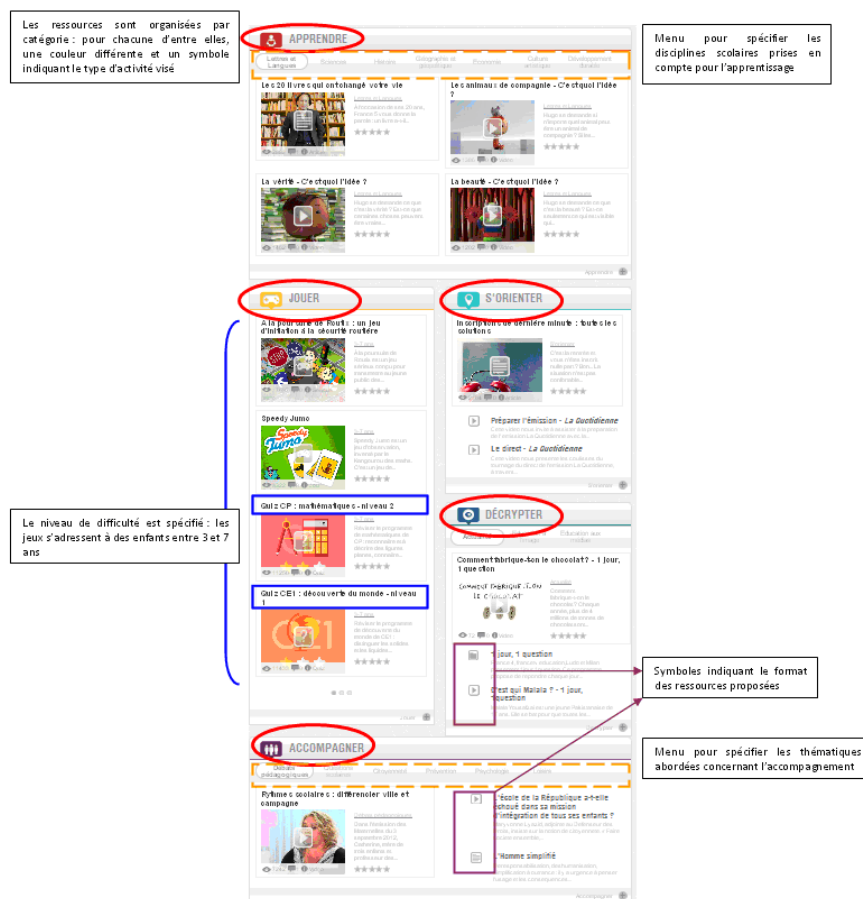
Les ressources sont organisées par catégorie : pour chacune d'entre elles, une couleur différente et un symbole indiquant le type d'activité visé

APPRENDRE

Menu pour spécifier les disciplines scolaires prises en compte pour l'apprentissage

Lettres et Langues | Sciences | Histoire | Géographie et géopolitique | Economie | Culture artistique | Développement durable

Les 20 livres qui ont changé votre vie

Les animaux de compagnie - C'est quoi l'idée ?

La vérité - C'est quoi l'idée ?

La beauté - C'est quoi l'idée ?

Apprendre

JOUER

S'ORIENTER

A la poursuite de Rouli : un jeu d'initiation à la sécurité routière

Inscription de dernière minute : toutes les solutions

Speedy Jumo

Préparez l'émission - La Quotidienne

Le direct - La Quotidienne

Le niveau de difficulté est spécifié : les jeux s'adressent à des enfants entre 3 et 7 ans

Quiz CP : mathématiques - niveau 2

DÉCRYPTER

Comment fabrique-t-on le chocolat ? - 1 jour, 1 question

Quiz CE1 : découverte du monde - niveau 1

1 jour, 1 question

C'est qui Malala ? - 1 jour, 1 question

Symboles indiquant le format des ressources proposées

ACCOMPAGNER

Menu pour spécifier les thématiques abordées concernant l'accompagnement

Débats pédagogiques | Rythmes scolaires | Citoyenneté | Prévention | Psychologie | Loisirs

Rythmes scolaires : différencier ville et campagne

L'école de la République a-t-elle échoué dans sa mission d'intégration de tous ses enfants ?

L'Homme simplifié

Accompagner